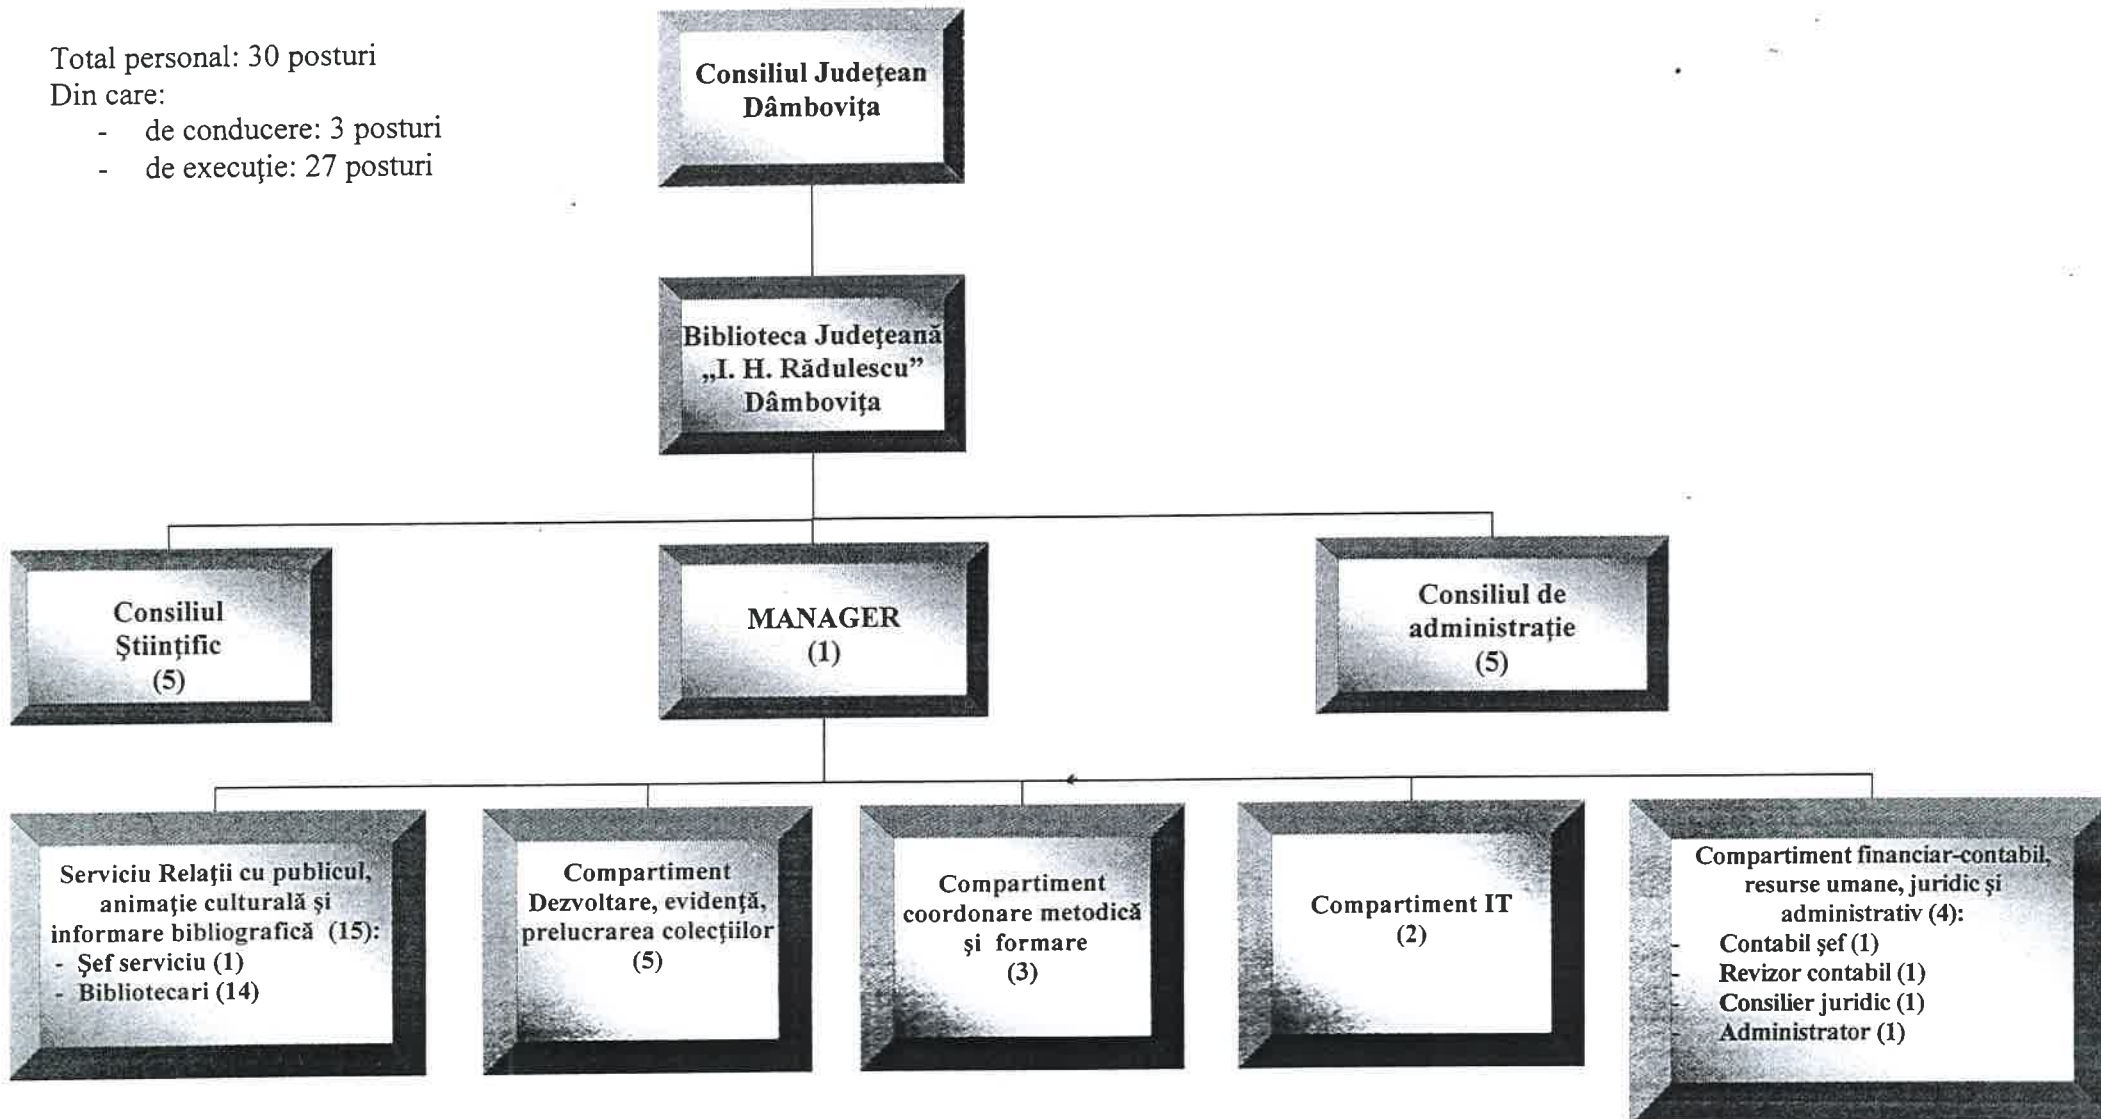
Total personal: 30 posturi
Din care:
- de conducere: 3 posturi
- de execuţie: 27 posturi

Consiliul Judeţean Dâmboviţa

Biblioteca Judeţeană „I. H. Rădulescu" Dâmboviţa

Consiliul Ştiinţific (5)

MANAGER (1)

Consiliul de administraţie (5)

Serviciu Relaţii cu publicul, animaţie culturală şi informare bibliografică (15):
- Şef serviciu (1)
- Bibliotecari (14)

Compartiment Dezvoltare, evidenţă, prelucrarea colecţiilor (5)

Compartiment coordonare metodică şi formare (3)

Compartiment IT (2)

Compartiment financiar-contabil, resurse umane, juridic şi administrativ (4):
- Contabil şef (1)
- Revizor contabil (1)
- Consilier juridic (1)
- Administrator (1)